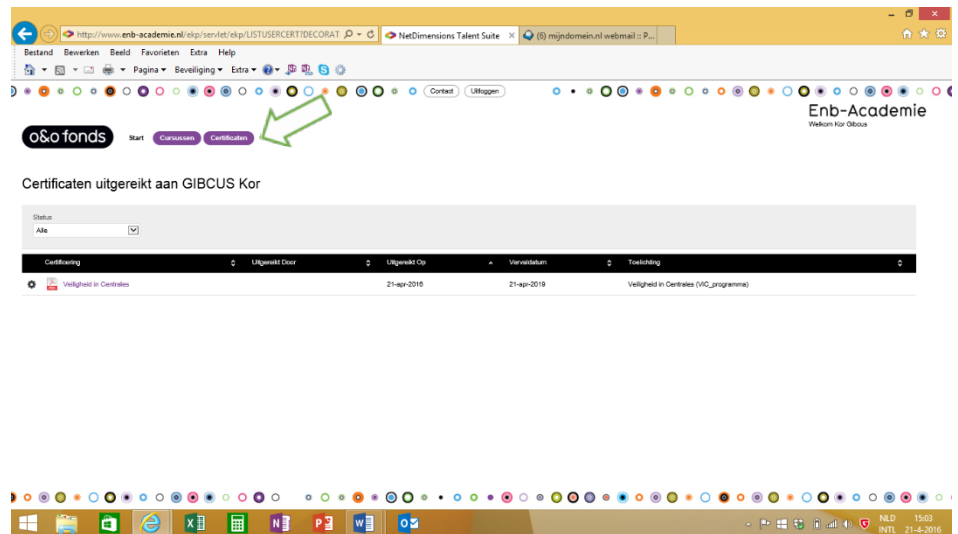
http://www.enb-academie.nl/ekp/servlet/ekp/LISTUSERCERT!DECORAT
NetDimensions Talent Suite
(6) mijndomein.nl webmail :: P...

Bestand Bewerken Beeld Favorieten Extra Help

Pagina ▾ Beveiliging ▾ Extra ▾

Contact Uitloggen

Enb-Academie
Welkom Kor Gibcus

o&o fonds

Start Cursussen Certificaten

Certificaten uitgereikt aan GIBCUS Kor

Status
Alle

| Certificering | Uitgereikt Door | Uitgereikt Op | Vervaldatum | Toelichting |
|---|---|---|---|---|
| Veiligheid in Centrales | | 21-apr-2016 | 21-apr-2019 | Veiligheid in Centrales (VIC_programma) |

NLD INTL 15:03 21-4-2016